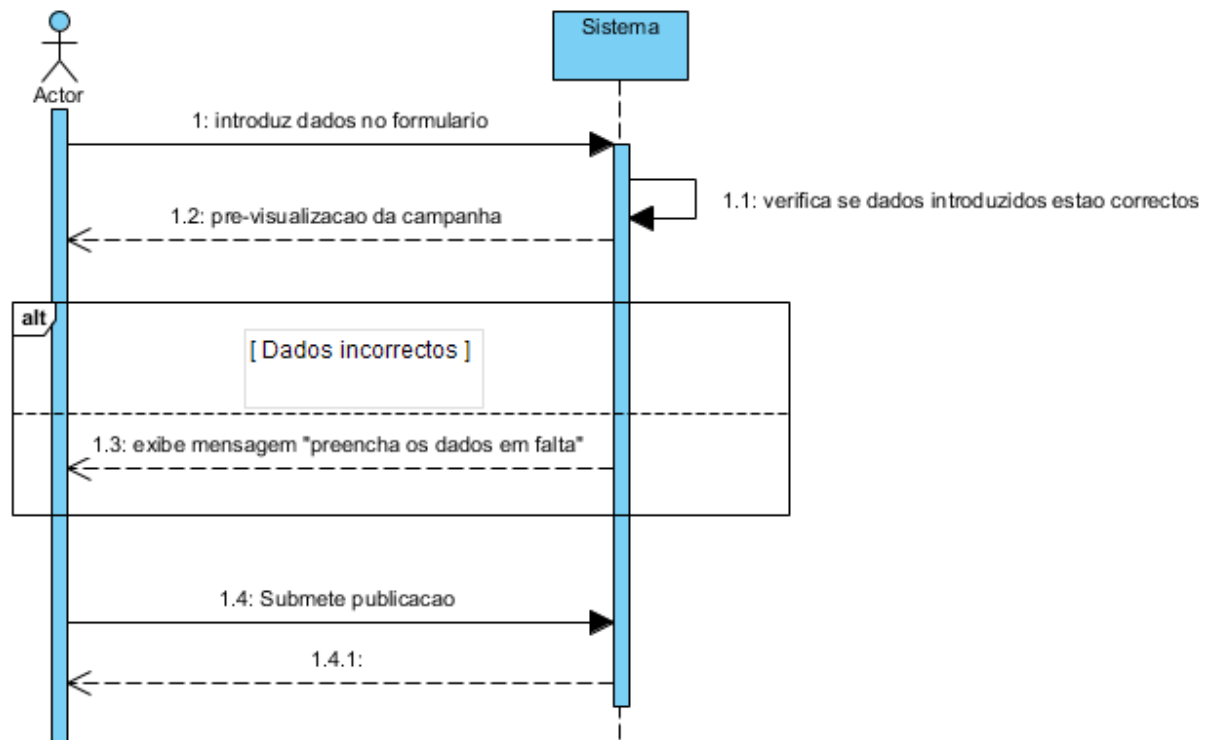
Actor

Sistema

1: introduz dados no formulario

1.1: verifica se dados introduzidos estao correctos

1.2: pre-visualizacao da campanha

alt

[ Dados incorrectos ]

1.3: exibe mensagem "preencha os dados em falta"

1.4: Submete publicacao

1.4.1: